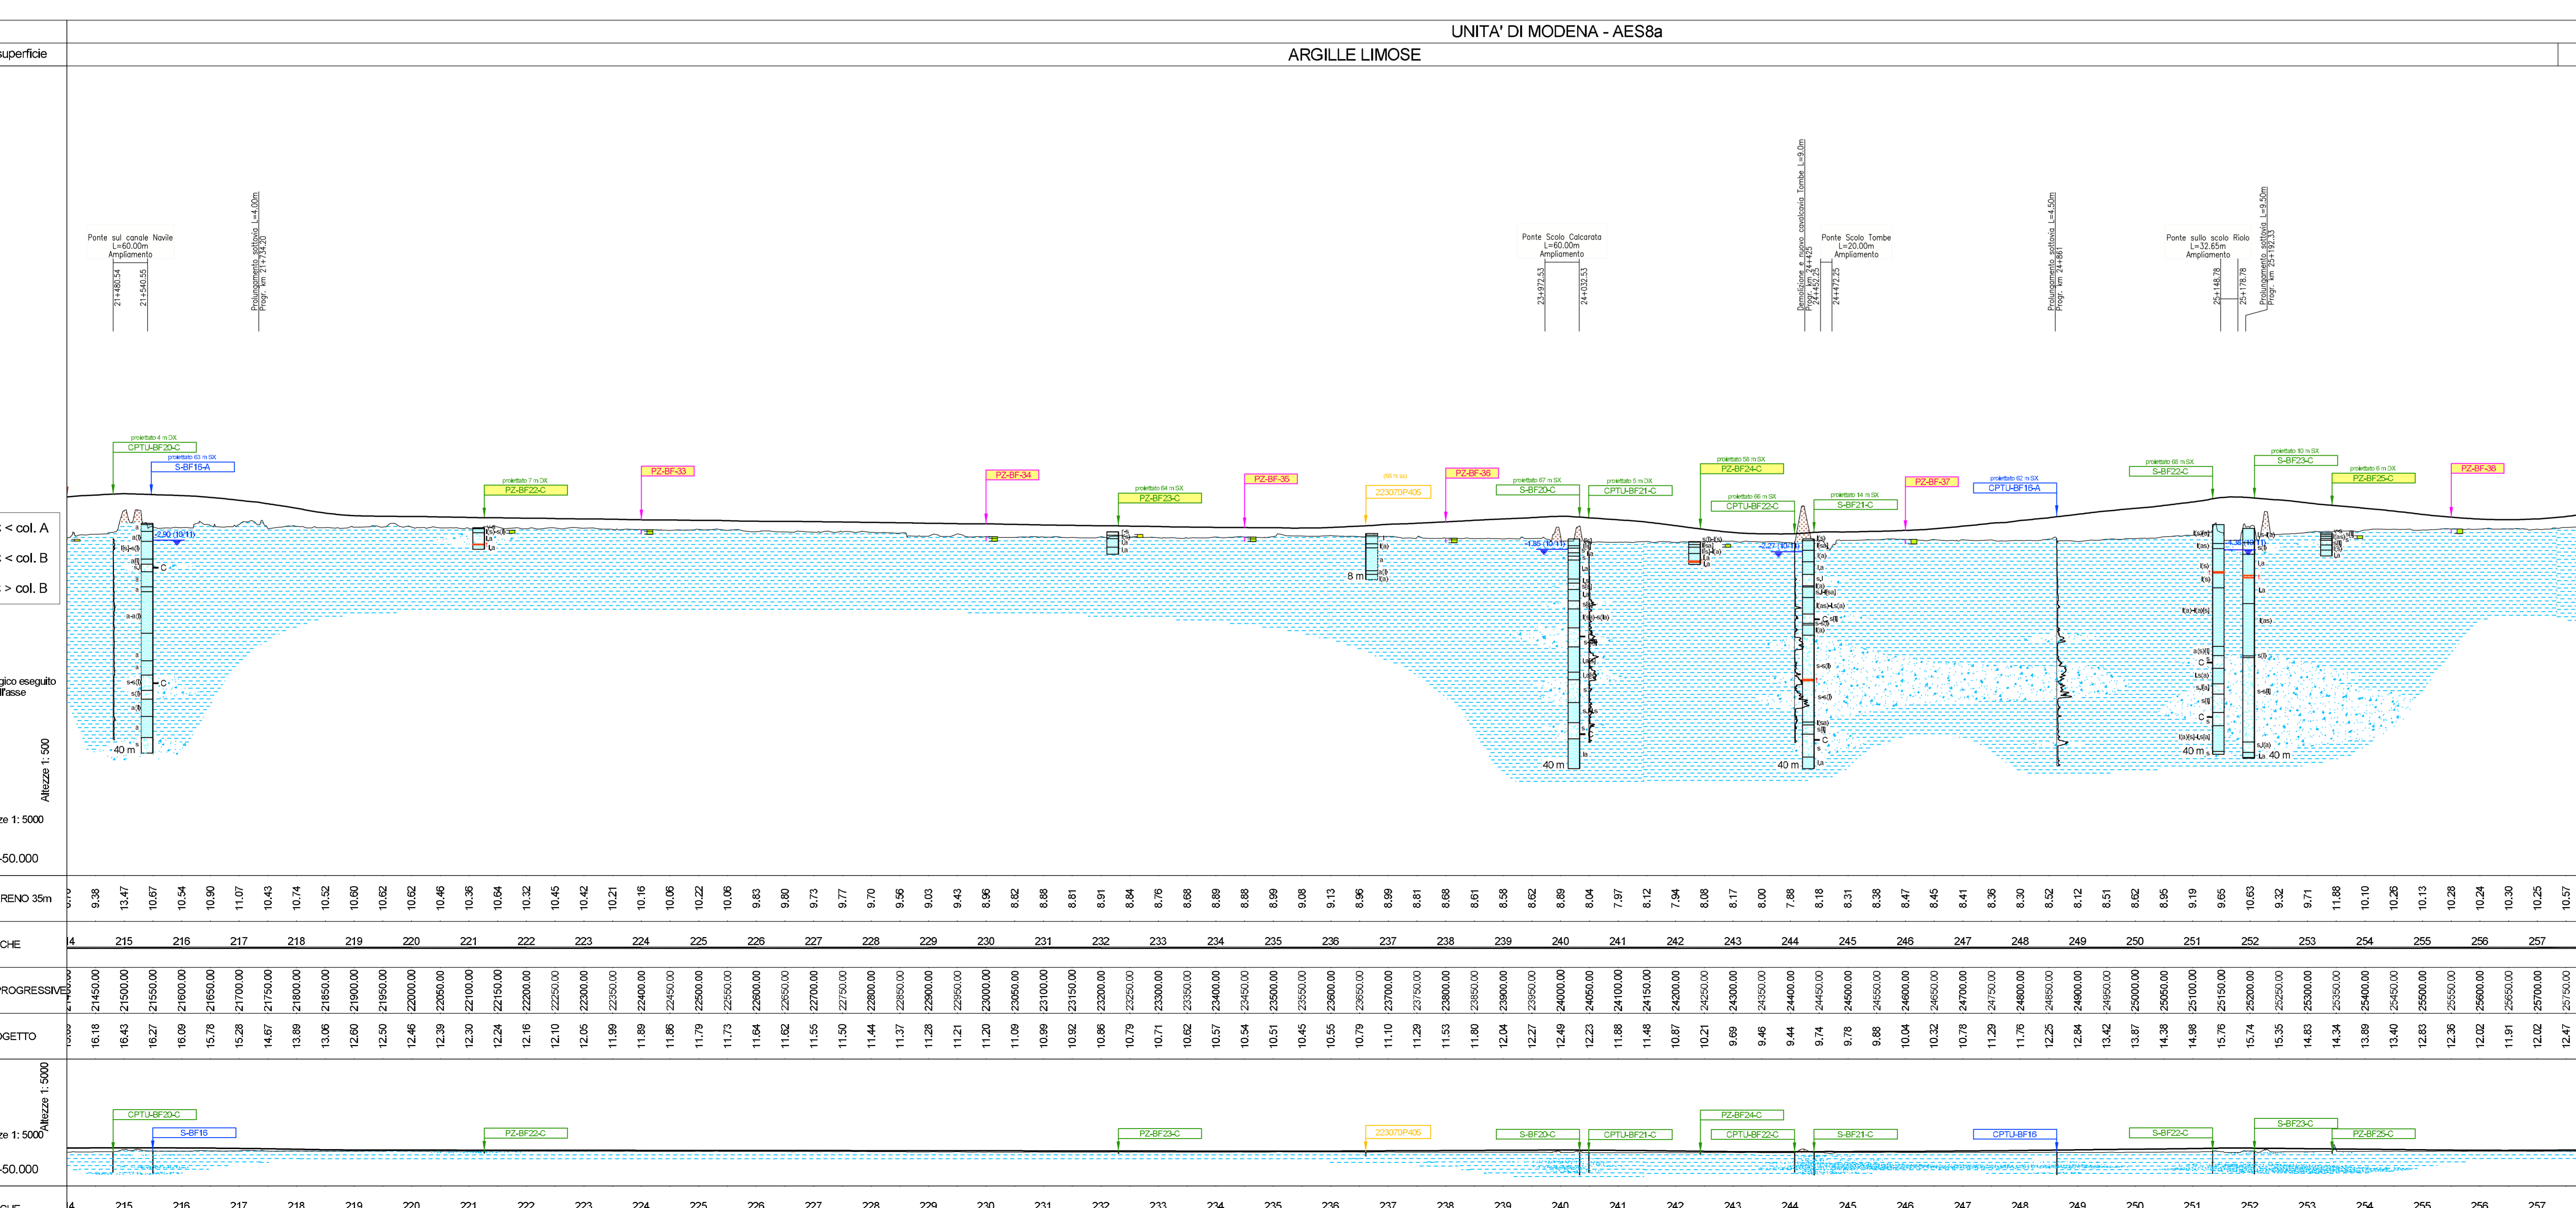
UNITA' DI MODENA - AES8a

superficie

ARGILLE LIMOSE

Ponte sul canale Navile
L=60.00m
Ampliamento

21+480.54
21+540.55

Prolungamento sottovia L=4.00m
Progr. km 21+734.20

Ponte Scolo Calcarata
L=60.00m
Ampliamento

23+972.53
24+032.53

Demolizione e nuovo cavalcavia Tombe L=9.0m
Progr. km 24+425

Ponte Scolo Tombe
L=20.00m
Ampliamento

24+472.25

Prolungamento sottovia L=4.50m
Progr. km 24+861

Ponte sullo scolo Riolo
L=32.65m
Ampliamento

25+148.78
25+178.78

Prolungamento sottovia L=9.50m
Progr. km 25+192.33

CPTU-BF20-C
S-BF16-A
PZ-BF22-C
PZ-BF-33
PZ-BF-34
PZ-BF23-C
PZ-BF-35
223070P405
PZ-BF-36
S-BF20-C
CPTU-BF21-C
PZ-BF24-C
CPTU-BF22-C
S-BF21-C
PZ-BF-37
CPTU-BF16-A
S-BF22-C
S-BF23-C
PZ-BF25-C
PZ-BF-38

< col. A
< col. B
> col. B

gico eseguito
ll'asse

Altezze 1: 500

ze 1: 5000

-50.000

40 m
8 m
40 m
40 m
40 m
40 m

RENO 35m

9.38 13.47 10.67 10.54 10.90 11.07 10.43 10.74 10.52 10.60 10.62 10.62 10.46 10.36 10.64 10.32 10.45 10.42 10.21 10.16 10.06 10.22 10.06 9.83 9.80 9.73 9.77 9.70 9.56 9.03 9.43 8.96 8.82 8.88 8.81 8.91 8.84 8.76 8.68 8.89 8.88 8.99 9.08 9.13 8.96 8.99 8.81 8.68 8.61 8.58 8.62 8.89 8.04 7.97 8.12 7.94 8.08 8.17 8.00 7.88 8.18 8.31 8.38 8.47 8.45 8.41 8.36 8.30 8.52 8.12 8.51 8.62 8.95 9.19 9.65 10.63 9.32 9.71 11.88 10.10 10.26 10.13 10.28 10.24 10.30 10.25 10.57

CHE

215 216 217 218 219 220 221 222 223 224 225 226 227 228 229 230 231 232 233 234 235 236 237 238 239 240 241 242 243 244 245 246 247 248 249 250 251 252 253 254 255 256 257

PROGRESSIVE

21450.00 21500.00 21550.00 21600.00 21650.00 21700.00 21750.00 21800.00 21850.00 21900.00 21950.00 22000.00 22050.00 22100.00 22150.00 22200.00 22250.00 22300.00 22350.00 22400.00 22450.00 22500.00 22550.00 22600.00 22650.00 22700.00 22750.00 22800.00 22850.00 22900.00 22950.00 23000.00 23050.00 23100.00 23150.00 23200.00 23250.00 23300.00 23350.00 23400.00 23450.00 23500.00 23550.00 23600.00 23650.00 23700.00 23750.00 23800.00 23850.00 23900.00 23950.00 24000.00 24050.00 24100.00 24150.00 24200.00 24250.00 24300.00 24350.00 24400.00 24450.00 24500.00 24550.00 24600.00 24650.00 24700.00 24750.00 24800.00 24850.00 24900.00 24950.00 25000.00 25050.00 25100.00 25150.00 25200.00 25250.00 25300.00 25350.00 25400.00 25450.00 25500.00 25550.00 25600.00 25650.00 25700.00 25750.00

OGETTO

16.18 16.43 16.27 16.09 15.78 15.28 14.67 13.89 13.06 12.60 12.50 12.46 12.39 12.30 12.24 12.16 12.10 12.05 11.99 11.89 11.86 11.79 11.73 11.64 11.62 11.55 11.50 11.44 11.37 11.28 11.21 11.20 11.09 10.99 10.92 10.86 10.79 10.71 10.62 10.57 10.54 10.51 10.45 10.55 10.79 11.10 11.29 11.53 11.80 12.04 12.27 12.49 12.23 11.88 11.48 10.87 10.21 9.69 9.46 9.44 9.74 9.78 9.88 10.04 10.32 10.78 11.29 11.76 12.25 12.84 13.42 13.87 14.38 14.98 15.76 15.74 15.35 14.83 14.34 13.89 13.40 12.83 12.36 12.02 11.91 12.02 12.47

Altezze 1: 5000
ze 1: 5000
-50.000

CPTU-BF20-C
S-BF16
PZ-BF22-C
PZ-BF23-C
223070P405
S-BF20-C
CPTU-BF21-C
PZ-BF24-C
CPTU-BF22-C
S-BF21-C
CPTU-BF16
S-BF22-C
S-BF23-C
PZ-BF25-C

215 216 217 218 219 220 221 222 223 224 225 226 227 228 229 230 231 232 233 234 235 236 237 238 239 240 241 242 243 244 245 246 247 248 249 250 251 252 253 254 255 256 257